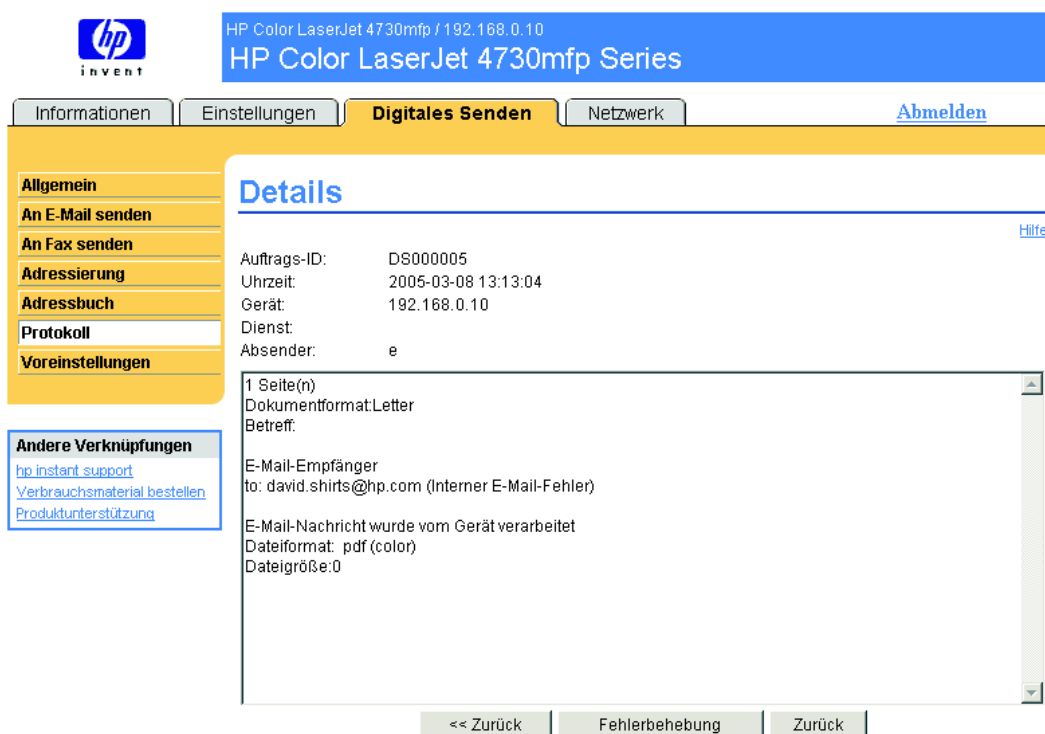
hp
invent

HP Color LaserJet 4730mfp / 192.168.0.10
HP Color LaserJet 4730mfp Series

Informationen | Einstellungen | Digitales Senden | Netzwerk | Abmelden

Allgemein
An E-Mail senden
An Fax senden
Adressierung
Adressbuch
Protokoll
Voreinstellungen

Andere Verknüpfungen
hp instant support
Verbrauchsmaterial bestellen
Produktunterstützung

Details

Hilfe

Auftrags-ID: DS000005
Uhrzeit: 2005-03-08 13:13:04
Gerät: 192.168.0.10
Dienst:
Absender: e

1 Seite(n)
Dokumentformat:Letter
Betreff:

E-Mail-Empfänger
to: david.shirts@hp.com (Interner E-Mail-Fehler)

E-Mail-Nachricht wurde vom Gerät verarbeitet
Dateiformat: pdf (color)
Dateigröße:0

<< Zurück | Fehlerbehebung | Zurück